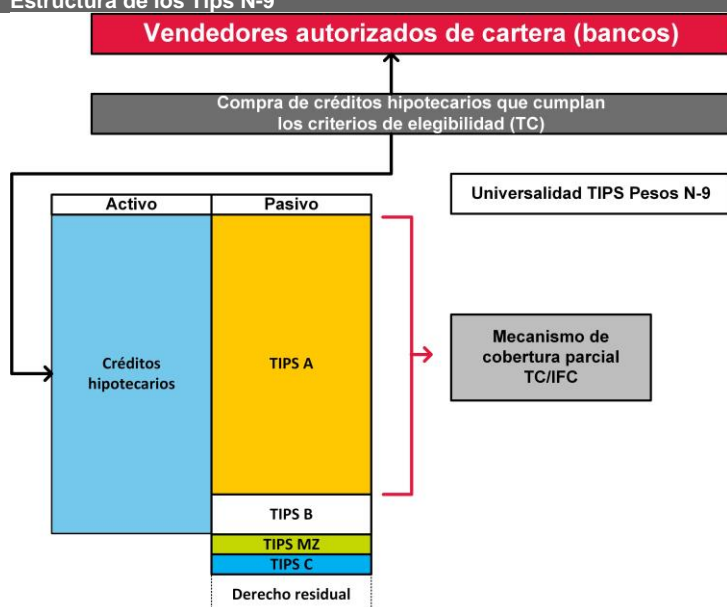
Estructura de los Tips N-9

Vendedores autorizados de cartera (bancos)

Compra de créditos hipotecarios que cumplan los criterios de elegibilidad (TC)

Universalidad TIPS Pesos N-9

| Activo | Pasivo |
|---|---|
| Créditos hipotecarios | TIPS A |
| | TIPS B |
| | TIPS MZ |
| | TIPS C |
| | Derecho residual |

Mecanismo de cobertura parcial TC/IFC